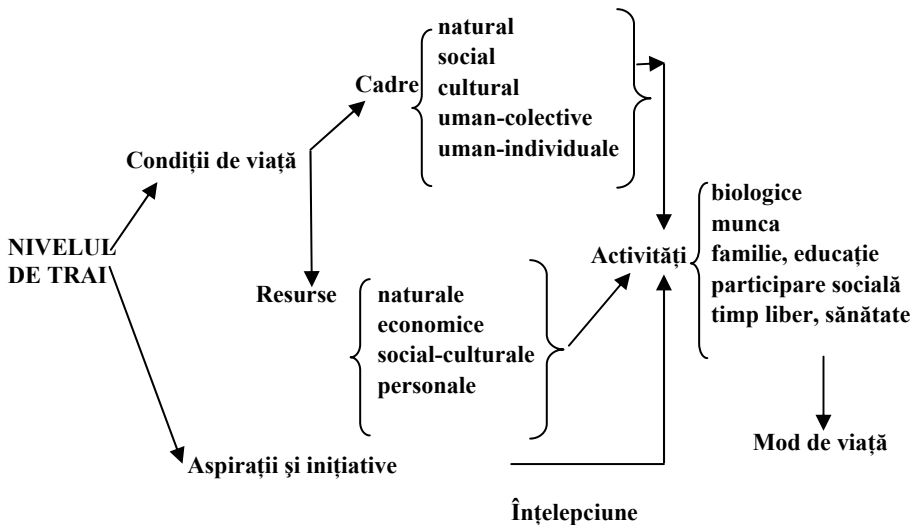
NIVELUL DE TRAI

Condiții de viață

Cadre
natural
social
cultural
uman-colective
uman-individuale

Resurse
naturale
economice
social-culturale
personale

Activități
biologice
munca
familie, educație
participare socială
timp liber, sănătate

Mod de viață

Aspirații şi inițiative

Înțelepciune